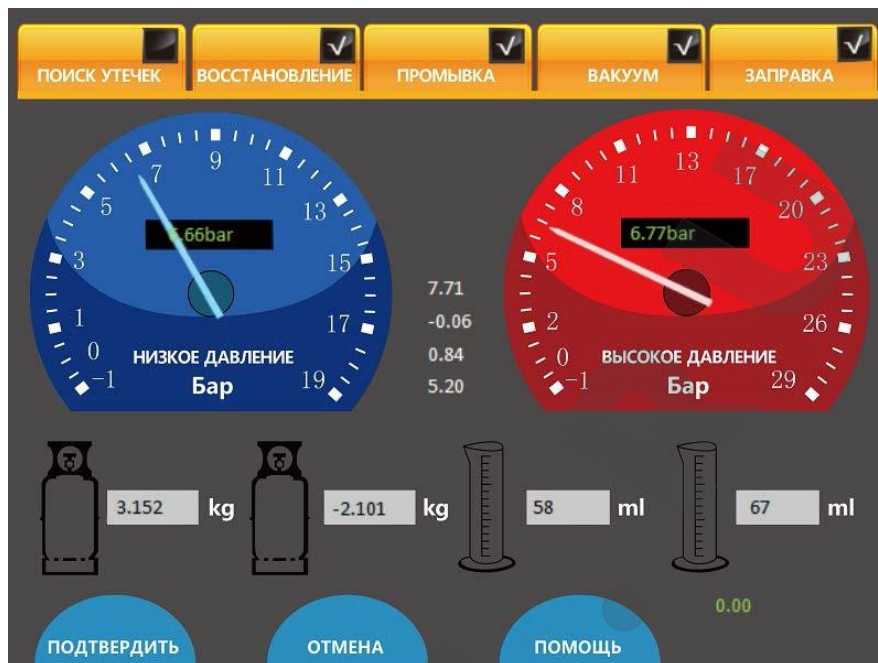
ПОИСК УТЕЧЕК
ВОССТАНОВЛЕНИЕ
ПРОМЫВКА
ВАКУУМ
ЗАПРАВКА

-1 0 1 3 5 7 9 11 13 15 17 19
6.66bar
НИЗКОЕ ДАВЛЕНИЕ
Бар

7.71
-0.06
0.84
5.20

-1 0 2 5 8 11 13 17 20 23 26 29
6.77bar
ВЫСОКОЕ ДАВЛЕНИЕ
Бар

3.152 kg
-2.101 kg
58 ml
67 ml

0.00

ПОДТВЕРДИТЬ
ОТМЕНА
ПОМОЩЬ